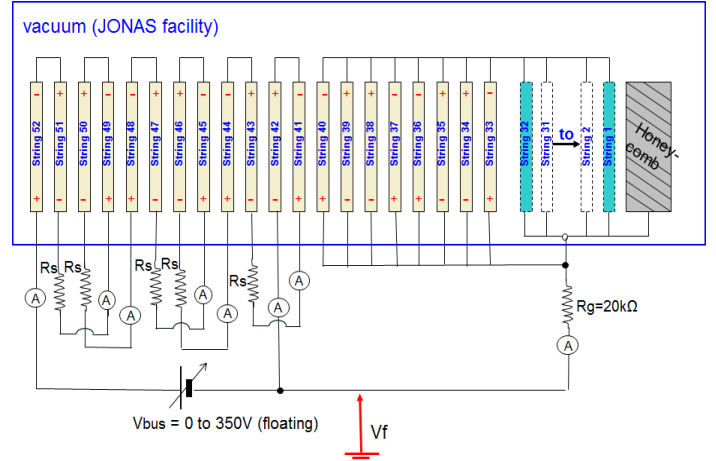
vacuum (JONAS facility)

- String 52 +
+ String 51 -
- String 50 +
+ String 49 -
- String 48 +
+ String 47 -
- String 46 +
+ String 45 -
- String 44 +
+ String 43 -
- String 42 +
+ String 41 -
- String 40 +
+ String 39 -
- String 38 +
+ String 37 -
- String 36 +
+ String 35 -
- String 34 +
+ String 33 -

String 32
String 31
to
String 2
String 1

Honeycomb

Rs Rs
A A A
Rs Rs
A A A
Rs
A A
Rg=20kΩ
A

Vbus = 0 to 350V (floating)

Vf